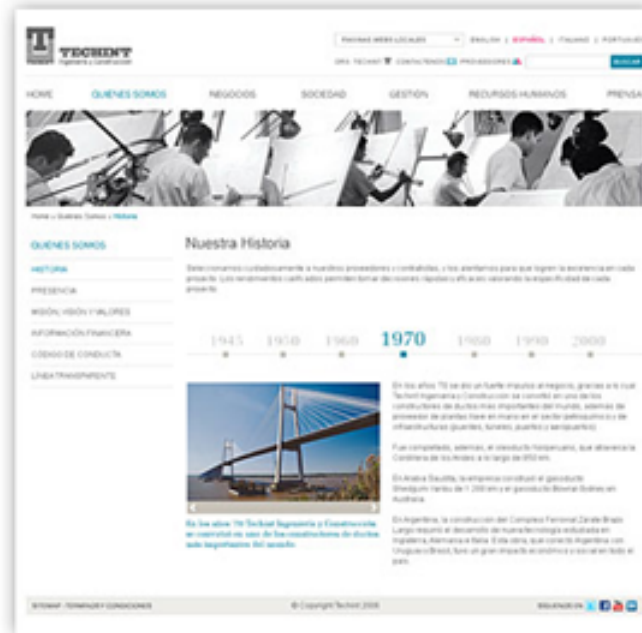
TECHINT
Ingeniería y Construcción

PÁGINAS WEBS LOCALES | ENGLISH | ESPAÑOL | ITALIANO | PORTUGUÊS
GRS. TECHINT | CONTÁCTENOS | PROVEEDORES | BUSCAR

HOME | QUIÉNES SOMOS | NEGOCIOS | SOCIEDAD | GESTIÓN | RECURSOS HUMANOS | PRENSA

Home » Quiénes Somos » Historia

QUIÉNES SOMOS
HISTORIA
PRESENCIA
MISIÓN, VISIÓN Y VALORES
INFORMACIÓN FINANCIERA
CÓDIGO DE CONDUCTA
LÍNEA TRANSPARENTE

Nuestra Historia

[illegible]

1945 | 1950 | 1960 | 1970 | 1980 | 1990 | 2000

En los años 70 se dio un fuerte impulso al negocio, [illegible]

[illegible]

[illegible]

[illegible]

En los años 70 Techint Ingeniería y Construcción se convirtió en uno de los constructores de ductos más importantes del mundo.

SITEMAP - TÉRMINOS Y CONDICIONES | © Copyright Techint 2008 | SÍGUENOS EN